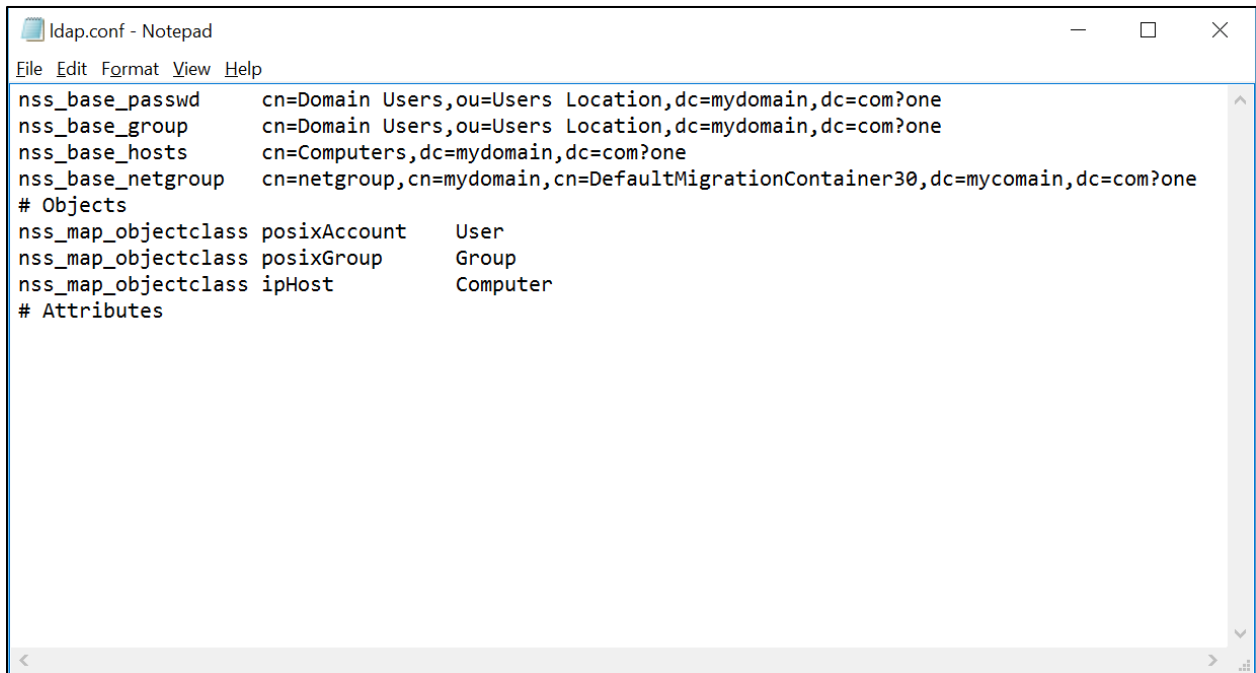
ldap.conf - Notepad

File Edit Format View Help

nss_base_passwd cn=Domain Users,ou=Users Location,dc=mydomain,dc=com?one
nss_base_group cn=Domain Users,ou=Users Location,dc=mydomain,dc=com?one
nss_base_hosts cn=Computers,dc=mydomain,dc=com?one
nss_base_netgroup cn=netgroup,cn=mydomain,cn=DefaultMigrationContainer30,dc=mycomain,dc=com?one
# Objects
nss_map_objectclass posixAccount User
nss_map_objectclass posixGroup Group
nss_map_objectclass ipHost Computer
# Attributes